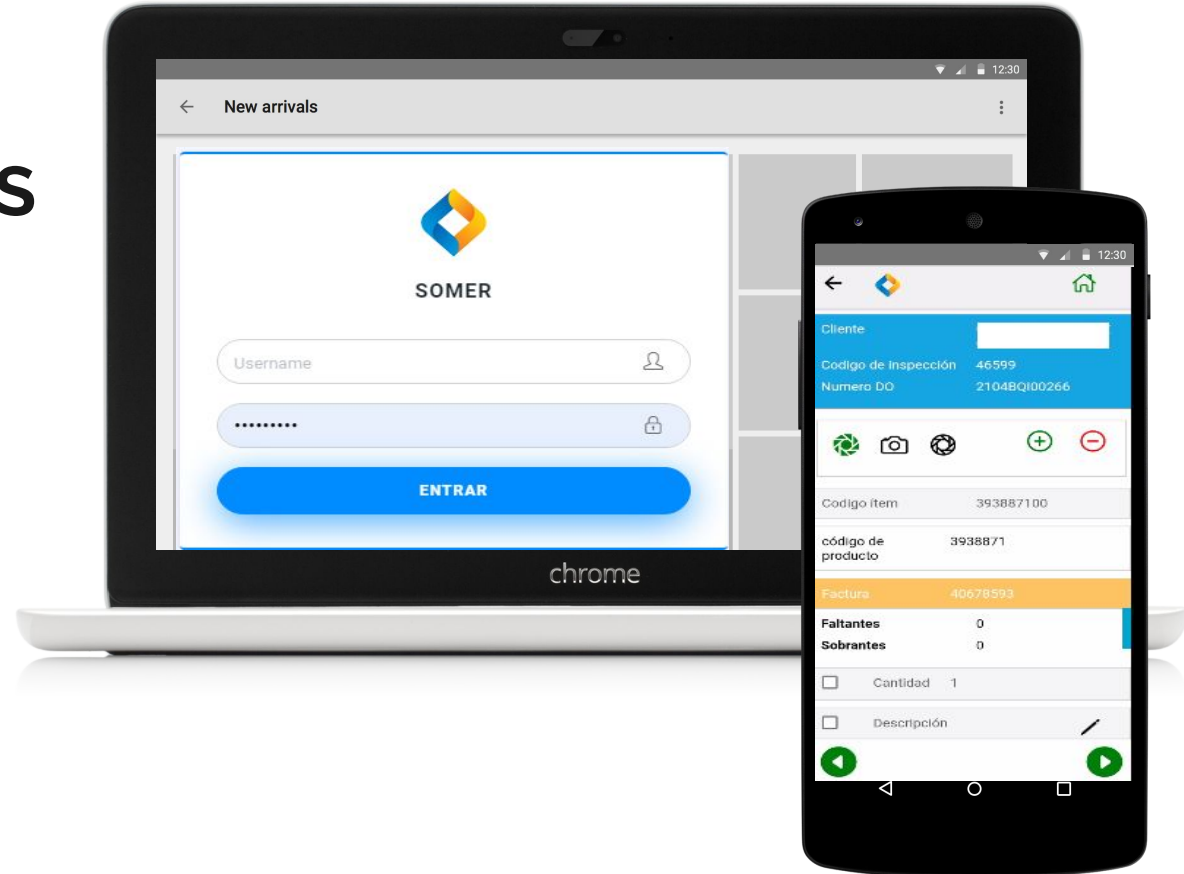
S

12:30

New arrivals

SOMER

Username

•••••••••

ENTRAR

chrome

12:30

Cliente

Codigo de Inspección 46599

Numero DO 2104BQI00266

Codigo ítem 393887100

código de producto 3938871

Factura 40678593

Faltantes 0

Sobrantes 0

Cantidad 1

Descripción